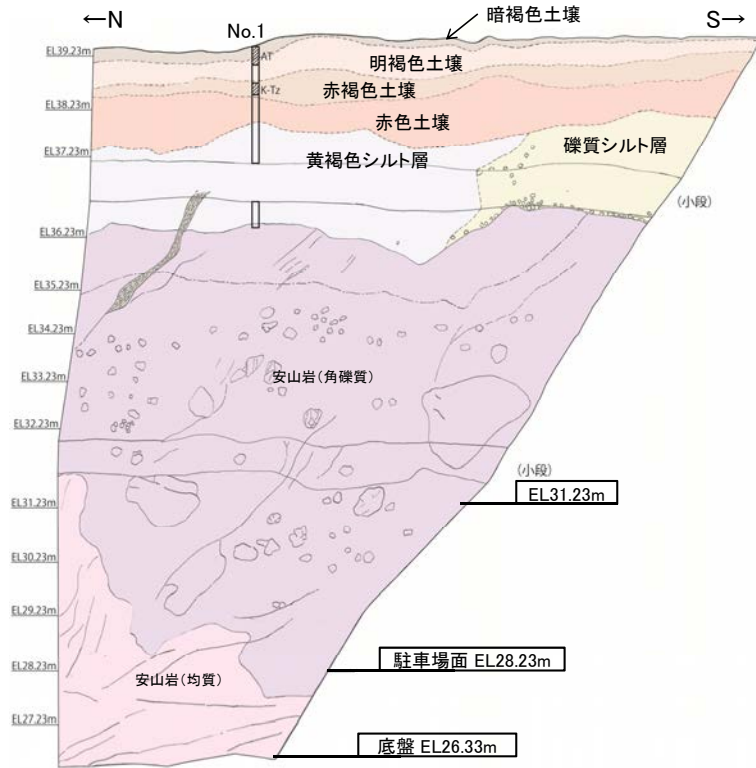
←N
No.1
暗褐色土壌
S→
EL39.23m
AT
明褐色土壌
赤褐色土壌
EL38.23m
K-Tz
赤色土壌
EL37.23m
黄褐色シルト層
礫質シルト層
(小段)
EL36.23m
EL35.23m
EL34.23m
EL33.23m
安山岩(角礫質)
EL32.23m
(小段)
EL31.23m
EL31.23m
EL30.23m
EL29.23m
EL28.23m
駐車場面 EL28.23m
安山岩(均質)
EL27.23m
底盤 EL26.33m